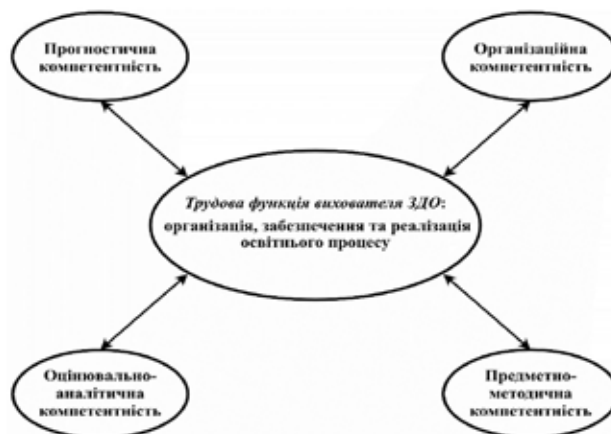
Прогностична компетентність

Організаційна компетентність

*Трудова функція вихователя ЗДО*: організація, забезпечення та реалізація освітнього процесу

Оцінювально-аналітична компетентність

Предметно-методична компетентність